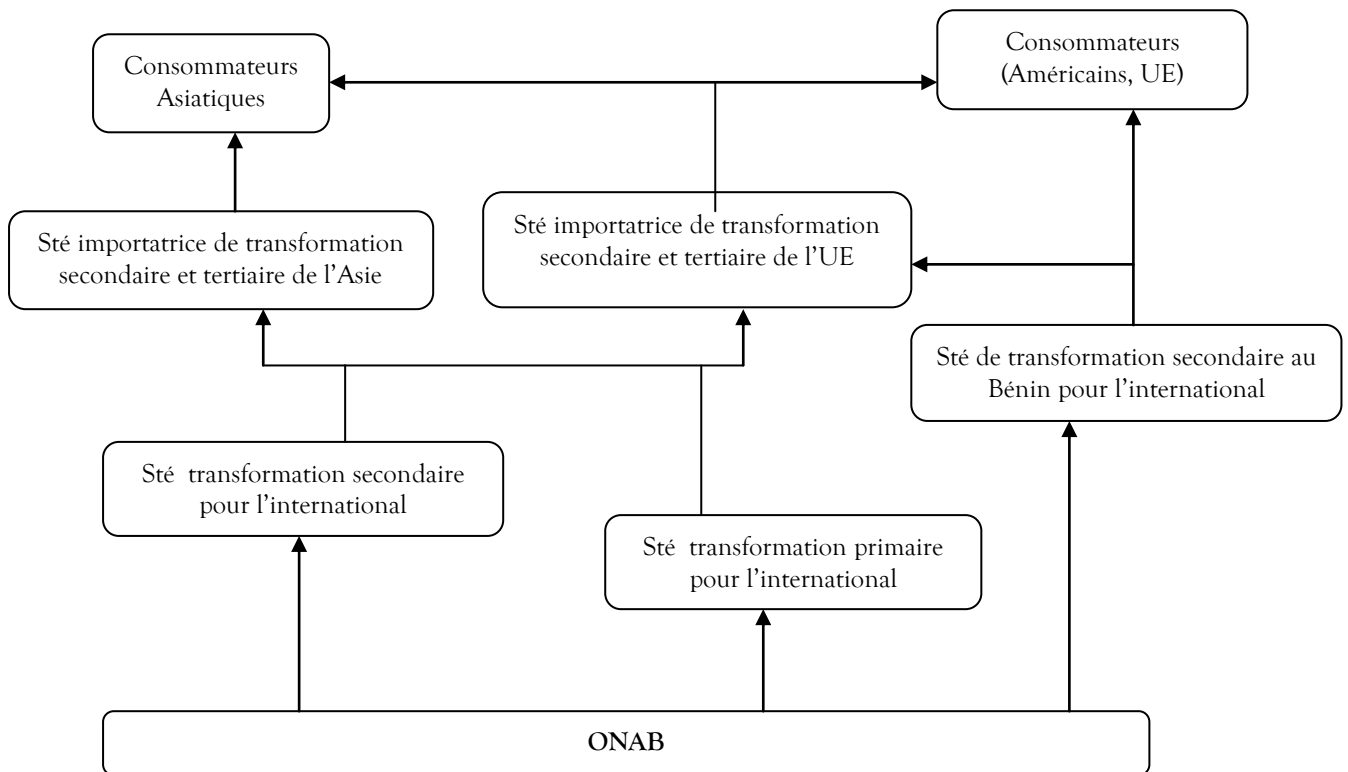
Consommateurs Asiatiques

Consommateurs (Américains, UE)

Sté importatrice de transformation secondaire et tertiaire de l'Asie

Sté importatrice de transformation secondaire et tertiaire de l'UE

Sté de transformation secondaire au Bénin pour l'international

Sté transformation secondaire pour l'international

Sté transformation primaire pour l'international

ONAB